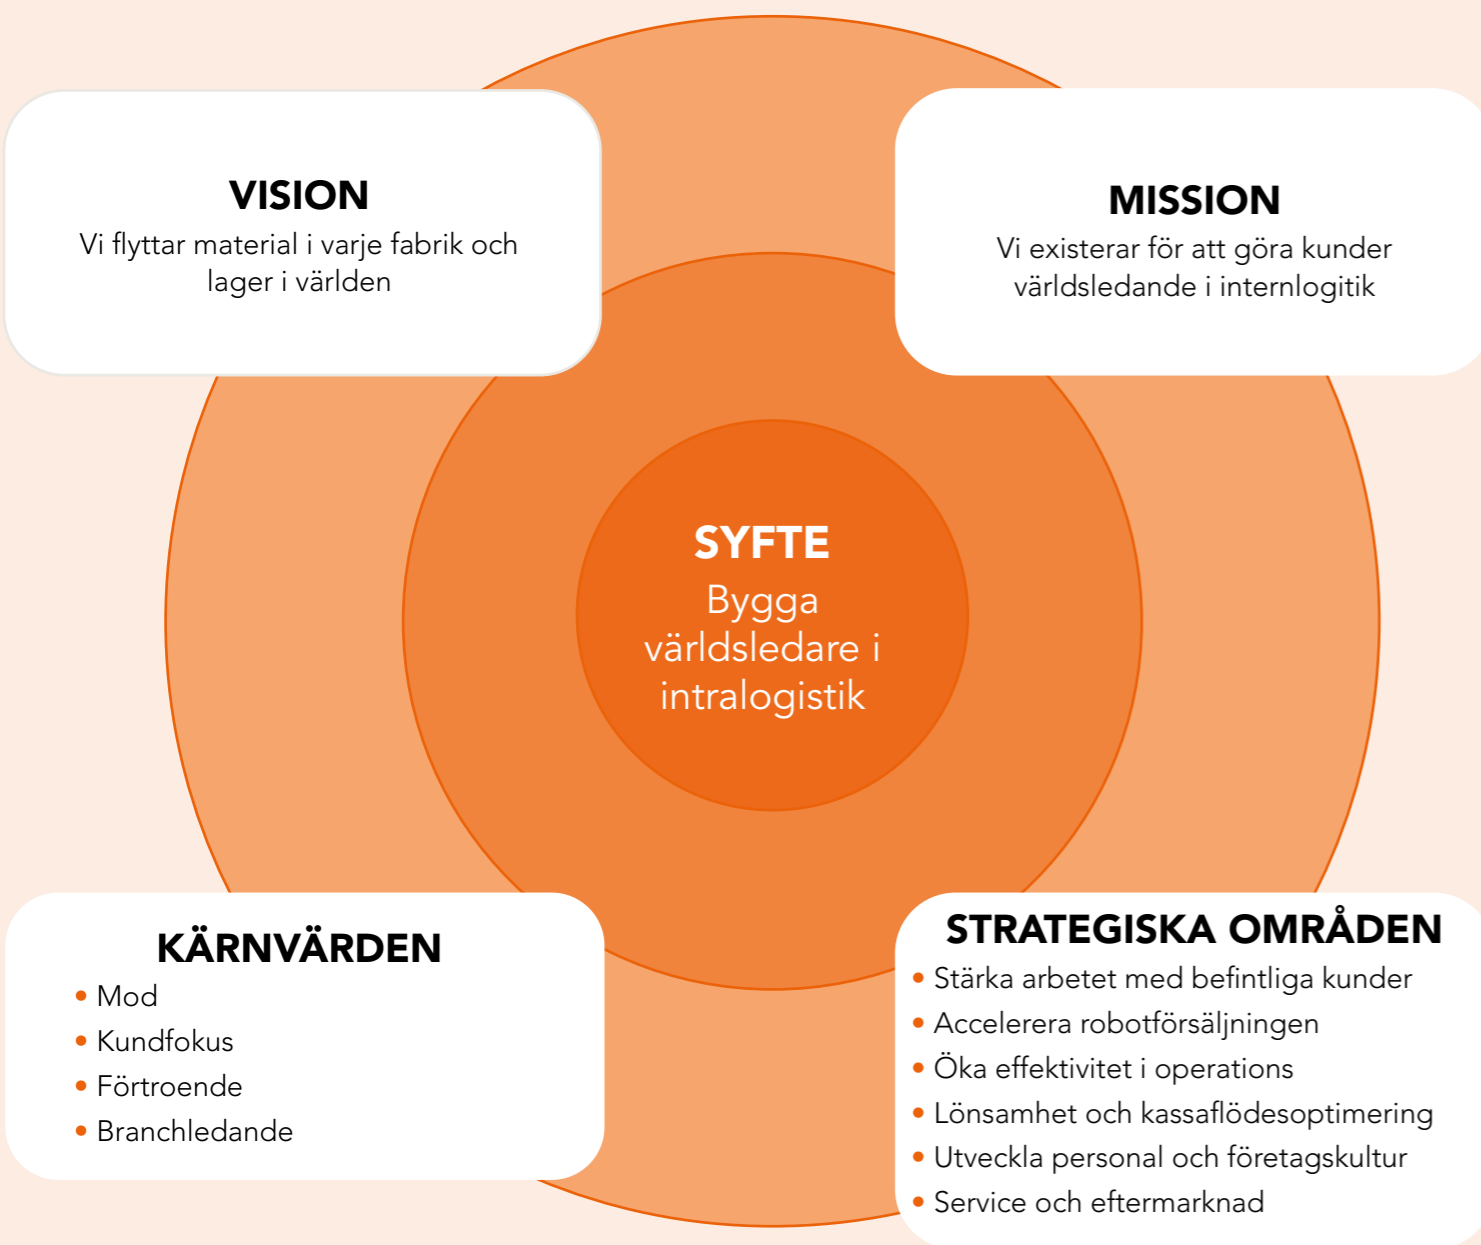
VISION
Vi flyttar material i varje fabrik och lager i världen

MISSION
Vi existerar för att göra kunder världsledande i internlogitik

SYFTE
Bygga världsledare i intralogistik

KÄRNVÄRDEN
• Mod
• Kundfokus
• Förtroende
• Branchledande

STRATEGISKA OMRÅDEN
• Stärka arbetet med befintliga kunder
• Accelerera robotförsäljningen
• Öka effektivitet i operations
• Lönsamhet och kassaflödesoptimering
• Utveckla personal och företagskultur
• Service och eftermarknad